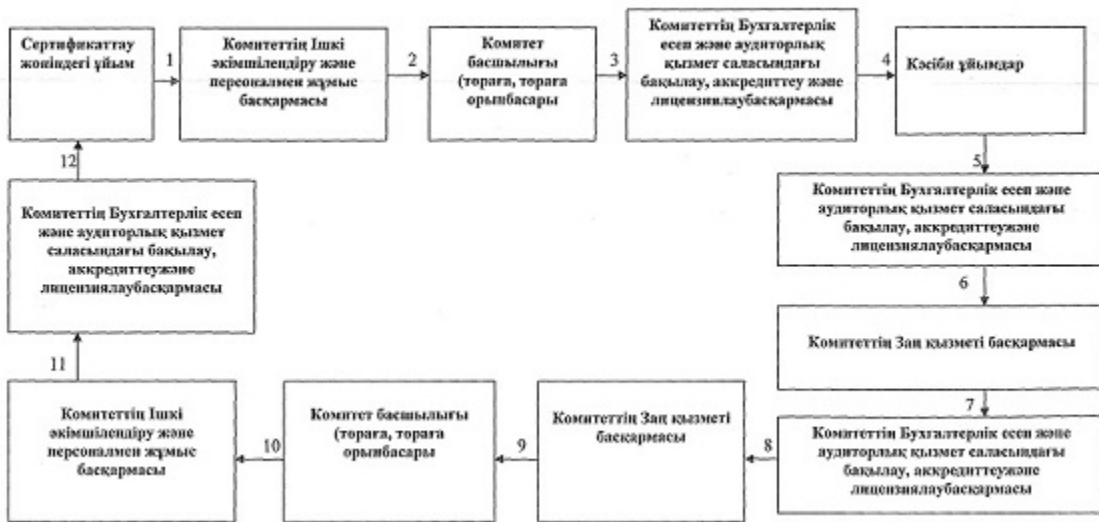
Сертификаттау жөніндегі ұйым

1

Комитеттің Ішкі әкімшілендіру және персоналмен жұмыс басқармасы

2

Комитет басшылығы (төраға, төраға орынбасары

3

Комитеттің Бухгалтерлік есеп және аудиторлық қызмет саласындағы бақылау, аккредиттеу және лицензиялаубасқармасы

4

Кәсіби ұйымдар

5

Комитеттің Бухгалтерлік есеп және аудиторлық қызмет саласындағы бақылау, аккредиттеужәне лицензиялаубасқармасы

6

Комитеттің Заң қызметі басқармасы

7

Комитеттің Бухгалтерлік есеп және аудиторлық қызмет саласындағы бақылау, аккредиттеужәне лицензиялаубасқармасы

8

Комитеттің Заң қызметі басқармасы

9

Комитет басшылығы (төраға, төраға орынбасары

10

Комитеттің Ішкі әкімшілендіру және персоналмен жұмыс басқармасы

11

Комитеттің Бухгалтерлік есеп және аудиторлық қызмет саласындағы бақылау, аккредиттеужәне лицензиялаубасқармасы

12